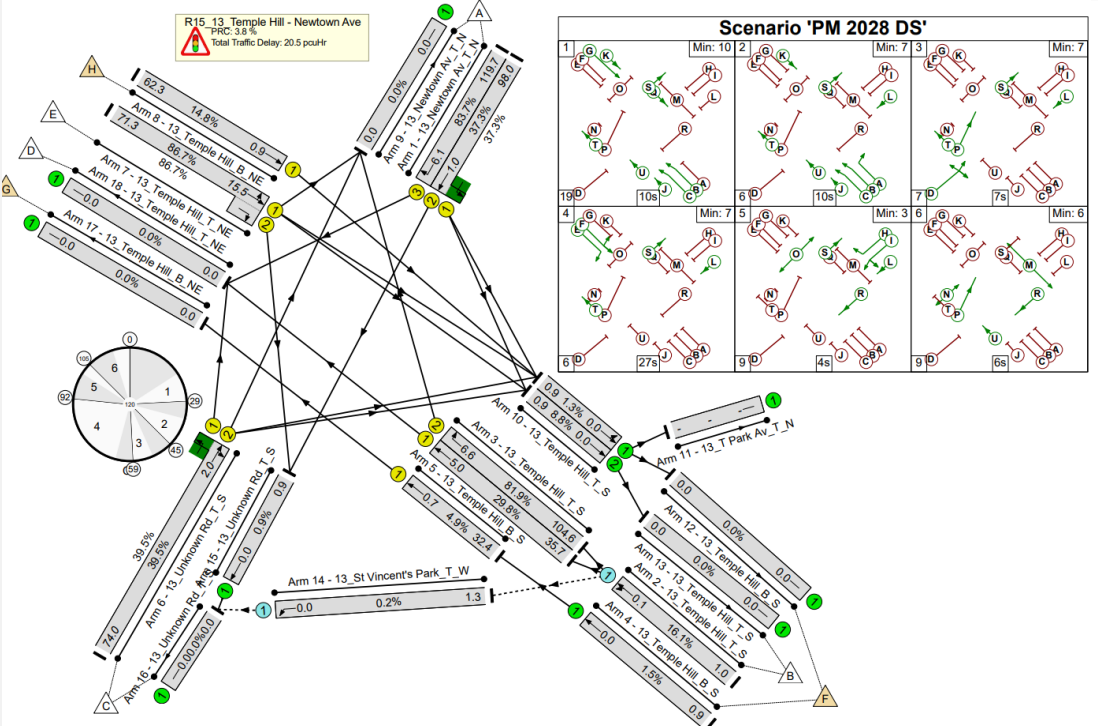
R15_13_Temple Hill - Newtown Ave
PRC: 3.8 %
Total Traffic Delay: 20.5 pcuHr

Scenario 'PM 2028 DS'

| 1 Min: 10 | 2 Min: 7 | 3 Min: 7 |
|---|---|---|
| 19 10s | 6 10s | 7 7s |
| 4 Min: 7 | 5 Min: 3 | 6 Min: 6 |
| 6 27s | 9 4s | 9 6s |

A
B
C
D
E
F
G
H

Arm 9 - 13_Newtown Av_T_N
0.0
0.0%
0.0

Arm 1 - 13_Newtown Av_T_N
119.7
83.7%
37.3%
98.0
37.3%
6.1
1.0

Arm 8 - 13_Temple Hill_B_NE
62.3
14.8%
0.9
71.3
86.7%
86.7%
15.5

Arm 7 - 13_Temple Hill_T_NE
Arm 18 - 13_Temple Hill_T_NE
0.0
0.0%
0.0

Arm 17 - 13_Temple Hill_B_NE
0.0
0.0%
0.0

Arm 10 - 13_Temple Hill_T_S
0.9 1.3% 0.0
0.9 8.8% 0.0

Arm 11 - 13_T Park Av_T_N

Arm 3 - 13_Temple Hill_T_S
6.6
81.9%
104.6
5.0
29.8%
35.7

Arm 5 - 13_Temple Hill_B_S
0.7
4.9%
32.4

Arm 12 - 13_Temple Hill_B_S
0.0
0.0%
0.0

Arm 13 - 13_Temple Hill_T_S
0.0
0.0%
0.0

Arm 2 - 13_Temple Hill_T_S
0.1
16.1%
1.0

Arm 4 - 13_Temple Hill_B_S
0.0
1.5%
0.9

Arm 14 - 13_St Vincent's Park_T_W
0.0
0.2%
1.3

Arm 6 - 13_Unknown Rd_T_S
39.5%
39.5%
2.0
74.0

Arm 15 - 13_Unknown Rd_T_S
0.0
0.9%
0.9

Arm 16 - 13_Unknown Rd_T_N
0.0
0.0%
0.0

0
1
2
3
4
5
6
29
45
59
92
105
120